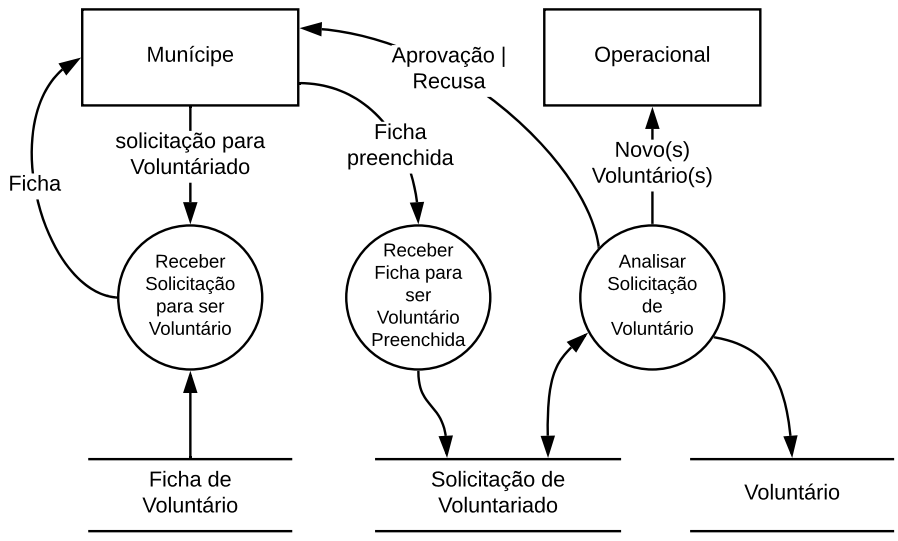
Munícipe

Aprovação | Recusa

Operacional

solicitação para Voluntáriado

Ficha preenchida

Novo(s) Voluntário(s)

Ficha

Receber Solicitação para ser Voluntário

Receber Ficha para ser Voluntário Preenchida

Analisar Solicitação de Voluntário

Ficha de Voluntário

Solicitação de Voluntariado

Voluntário